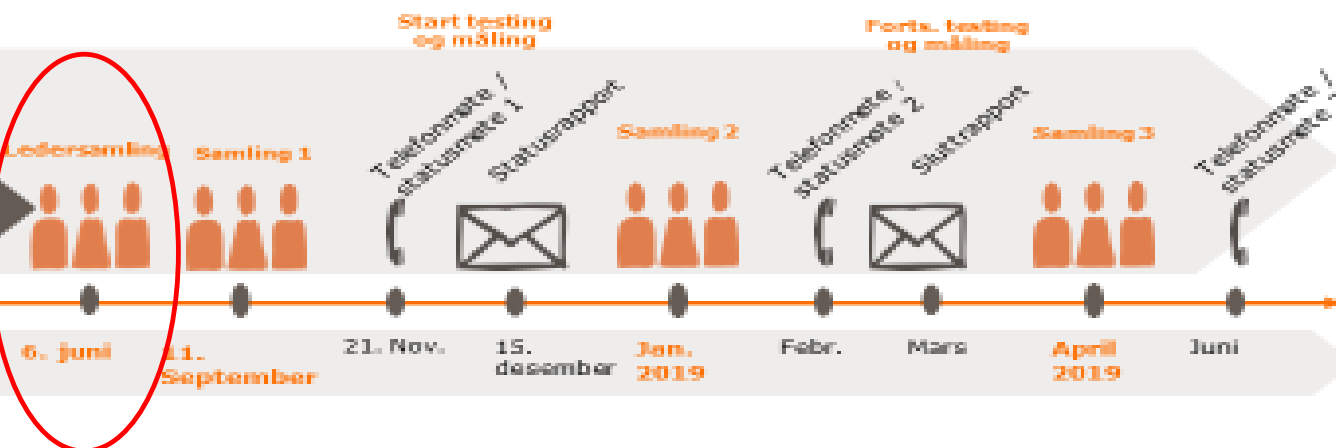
Start testing og måling

Forts. testing og måling

Ledersamling

Samling 1

Telefonmøte / statusmøte 1

Statusrapport

Samling 2

Telefonmøte / statusmøte 2

Statusrapport

Samling 3

Telefonmøte / statusmøte

6. juni

11. September

21. Nov.

15. desember

Jan. 2019

Febr.

Mars

April 2019

Juni